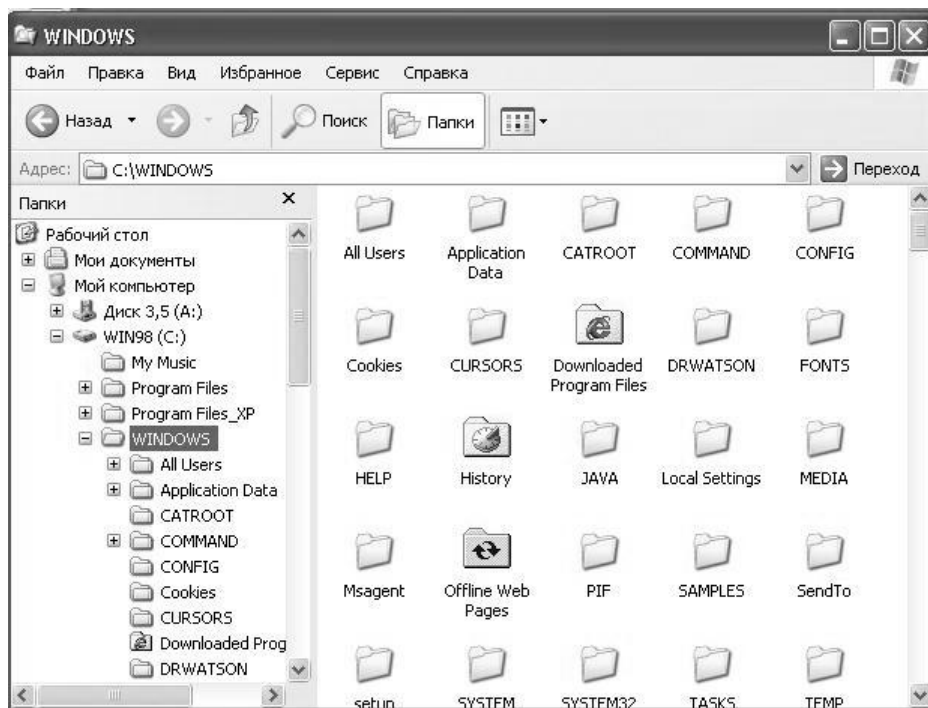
WINDOWS

Файл Правка Вид Избранное Сервис Справка

Назад Поиск Папки

Адрес: C:\WINDOWS Переход

Папки ×

Рабочий стол
Мои документы
Мой компьютер
Диск 3,5 (A:)
WIN98 (C:)
My Music
Program Files
Program Files_XP
WINDOWS
All Users
Application Data
CATROOT
COMMAND
CONFIG
Cookies
CURSORS
Downloaded Prog
DRWATSON

All Users
Application Data
CATROOT
COMMAND
CONFIG
Cookies
CURSORS
Downloaded Program Files
DRWATSON
FONTS
HELP
History
JAVA
Local Settings
MEDIA
Msagent
Offline Web Pages
PIF
SAMPLES
SendTo
setup
SYSTEM
SYSTEM32
TASKS
TEMP